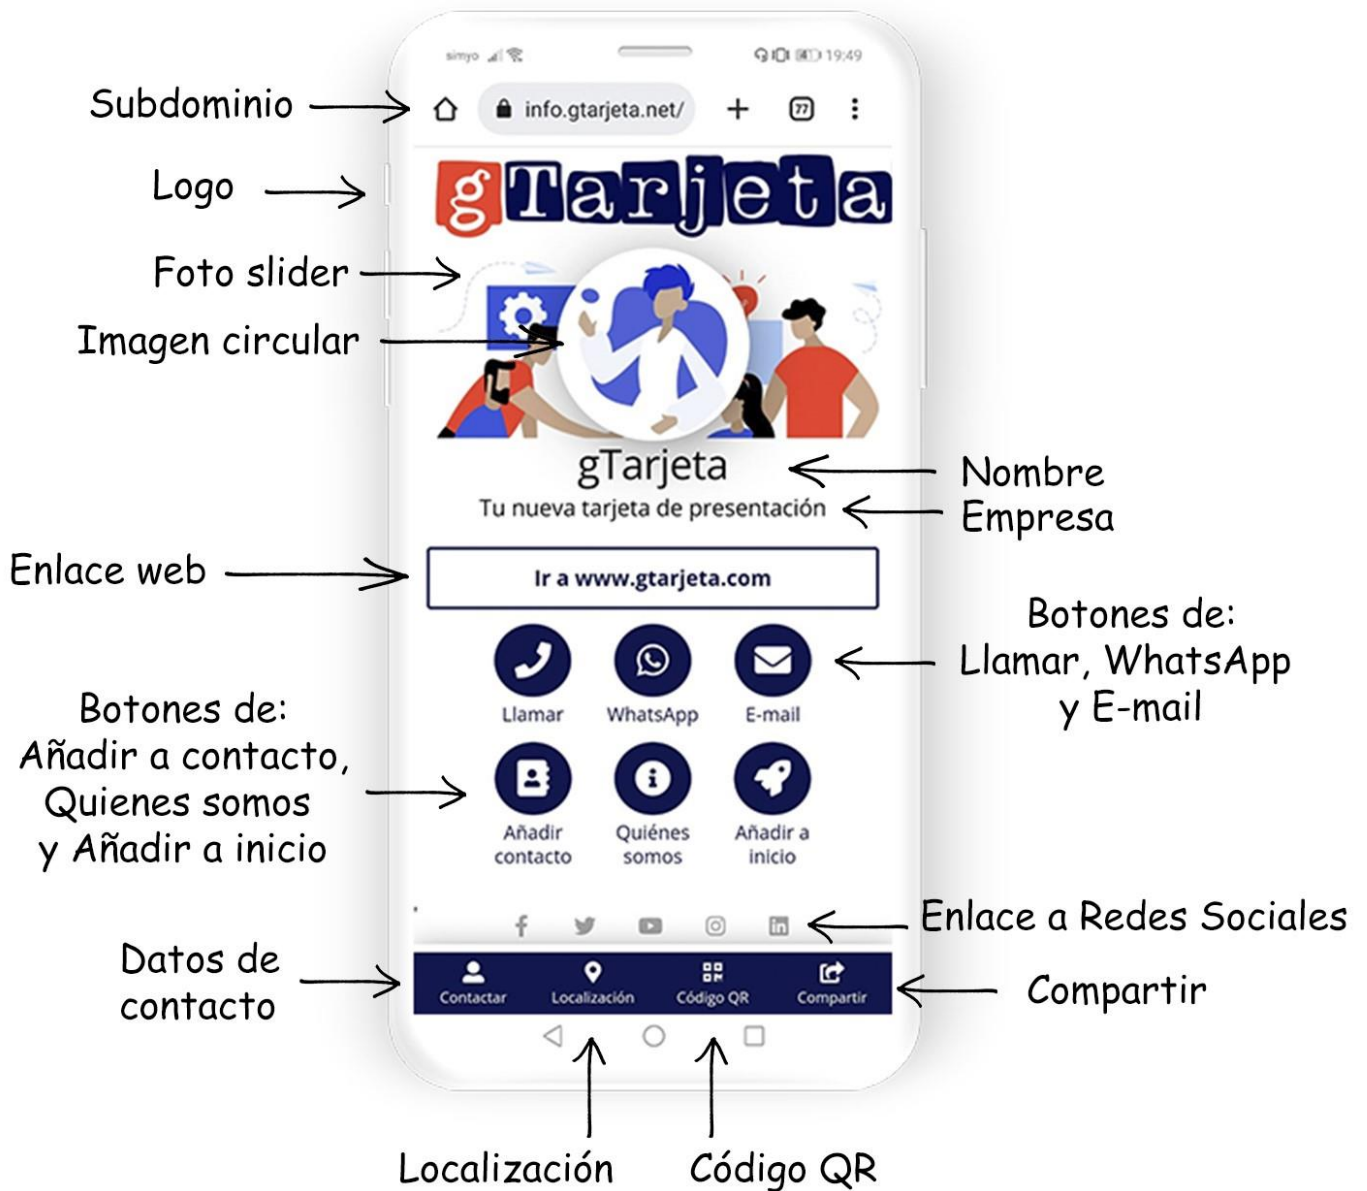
simyo 19:49

Subdominio

info.gtarjeta.net/

77

Logo

gTarjeta

Foto slider

Imagen circular

gTarjeta

Tu nueva tarjeta de presentación

Nombre Empresa

Enlace web

Ir a www.gtarjeta.com

Botones de: Llamar, WhatsApp y E-mail

Llamar

WhatsApp

E-mail

Botones de: Añadir a contacto, Quienes somos y Añadir a inicio

Añadir contacto

Quiénes somos

Añadir a inicio

Enlace a Redes Sociales

Datos de contacto

Contactar

Localización

Código QR

Compartir

Compartir

Localización

Código QR